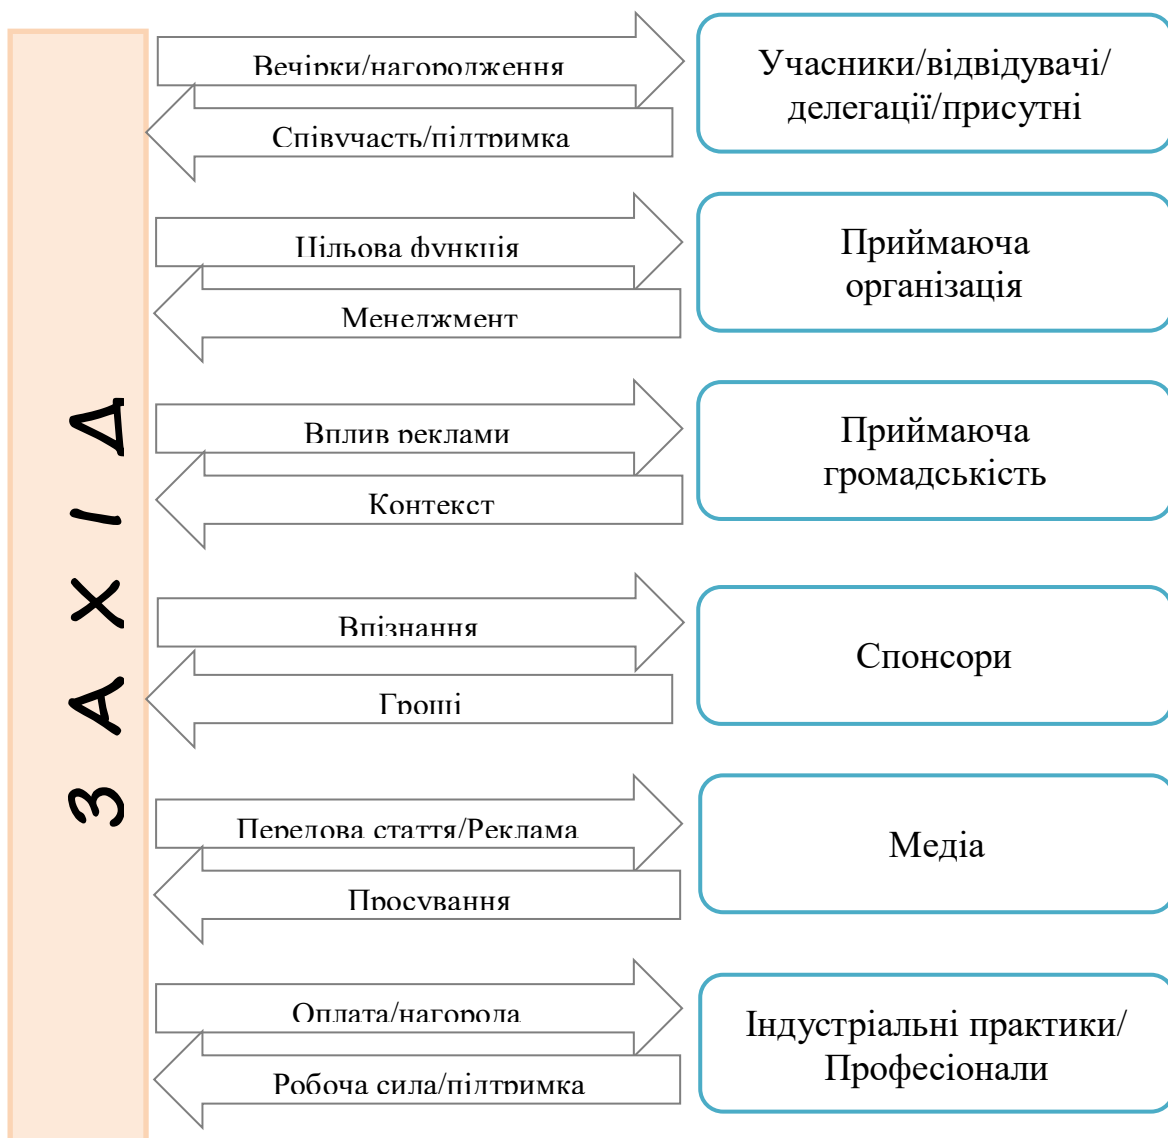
ЗАХІД

Вечірки/нагородження

Співучасть/підтримка

Учасники/відвідувачі/ делегації/присутні

Цільова функція

Менеджмент

Приймаюча організація

Вплив реклами

Контекст

Приймаюча громадськість

Впізнання

Гроші

Спонсори

Передова стаття/Реклама

Просування

Медіа

Оплата/нагорода

Робоча сила/підтримка

Індустріальні практики/ Професіонали